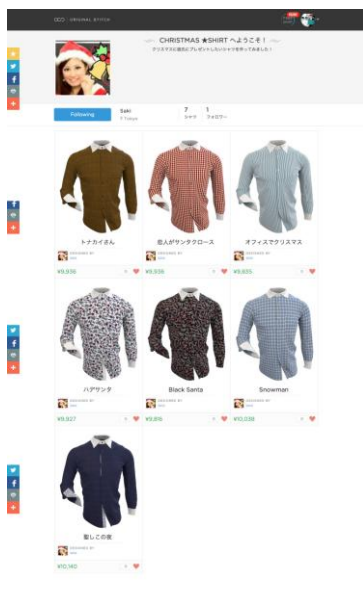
ORIGINAL STITCH

CHRISTMAS ★SHIRT へようこそ！
クリスマスに彼氏にプレゼントしたいシャツを作ってみました！

Following

Saki
Tokyo

7
シャツ

1
フォロワー

トナカイさん
DESIGNED BY
¥9,936

恋人がサンタクロース
DESIGNED BY
¥9,936

オフィスでクリスマス
DESIGNED BY
¥9,935

ハデサンタ
DESIGNED BY
¥9,927

Black Santa
DESIGNED BY
¥9,916

Snowman
DESIGNED BY
¥10,038

聖しこの夜
DESIGNED BY
¥10,140